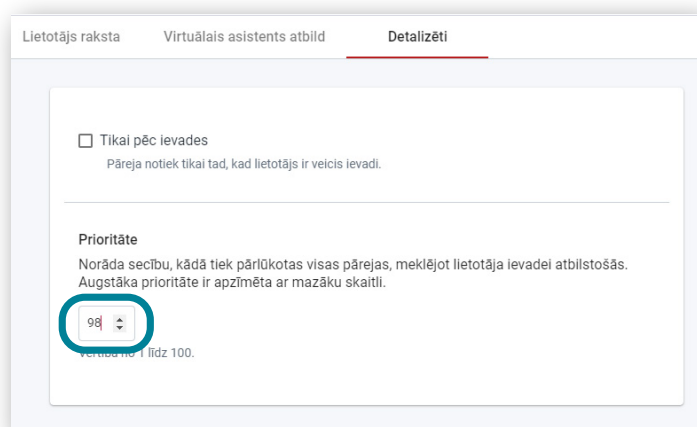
Lietotājs raksta Virtuālais asistents atbild Detalizēti

Tikai pēc ievades

Pāreja notiek tikai tad, kad lietotājs ir veicis ievadi.

Prioritāte

Norāda secību, kādā tiek pārlūkotas visas pārejas, meklējot lietotāja ievadei atbilstošās. Augstāka prioritāte ir apzīmēta ar mazāku skaitli.

98

Vērtība no 1 līdz 100.